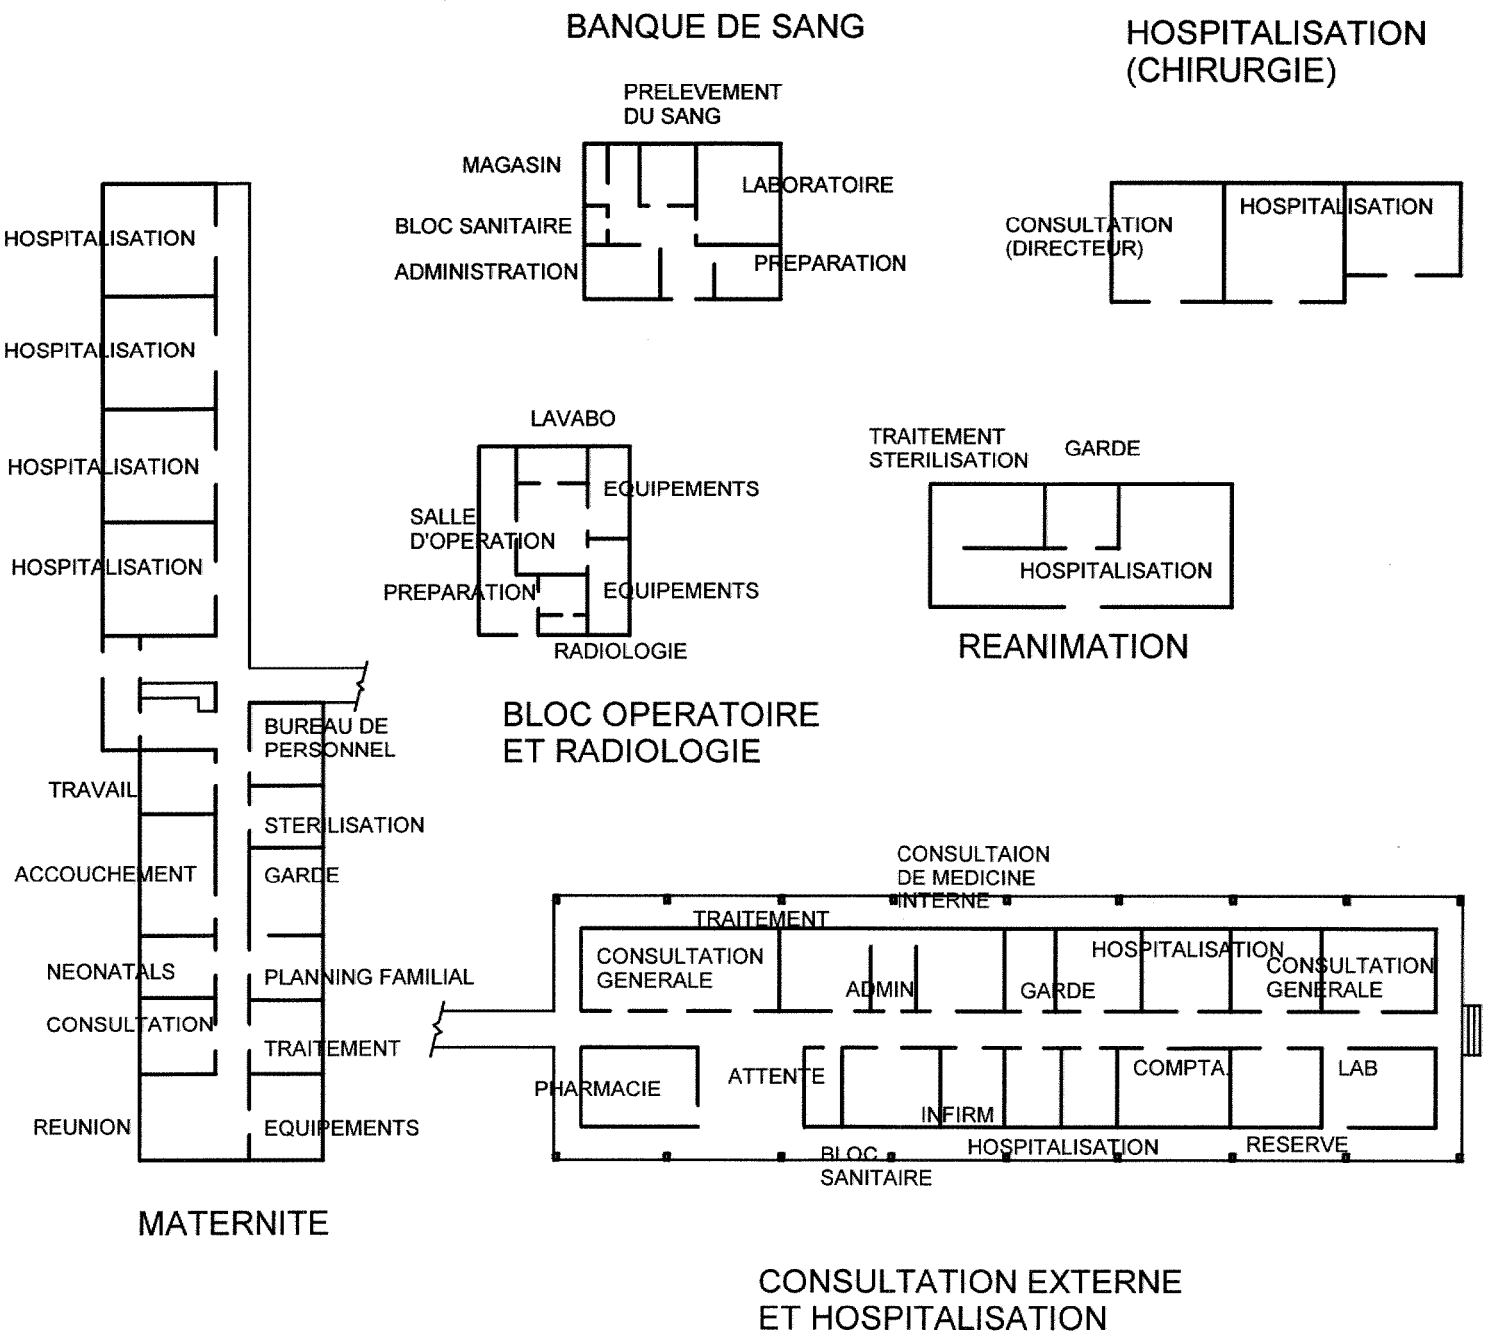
BANQUE DE SANG

HOSPITALISATION (CHIRURGIE)

PRELEVEMENT DU SANG

MAGASIN

LABORATOIRE

BLOC SANITAIRE

ADMINISTRATION

PREPARATION

CONSULTATION (DIRECTEUR)

HOSPITALISATION

HOSPITALISATION

HOSPITALISATION

HOSPITALISATION

HOSPITALISATION

LAVABO

EQUIPEMENTS

SALLE D'OPERATION

PREPARATION

EQUIPEMENTS

RADIOLOGIE

TRAITEMENT STERILISATION

GARDE

HOSPITALISATION

REANIMATION

BLOC OPERATOIRE ET RADIOLOGIE

BUREAU DE PERSONNEL

TRAVAIL

STERILISATION

ACCOUCHEMENT

GARDE

NEONATALS

PLANNING FAMILIAL

CONSULTATION

TRAITEMENT

REUNION

EQUIPEMENTS

MATERNITE

CONSULTAION DE MEDICINE INTERNE

TRAITEMENT

CONSULTATION GENERALE

ADMIN

GARDE

HOSPITALISATION

CONSULTATION GENERALE

PHARMACIE

ATTENTE

INFIRM

COMPTA

LAB

BLOC SANITAIRE

HOSPITALISATION

RESERVE

CONSULTATION EXTERNE ET HOSPITALISATION